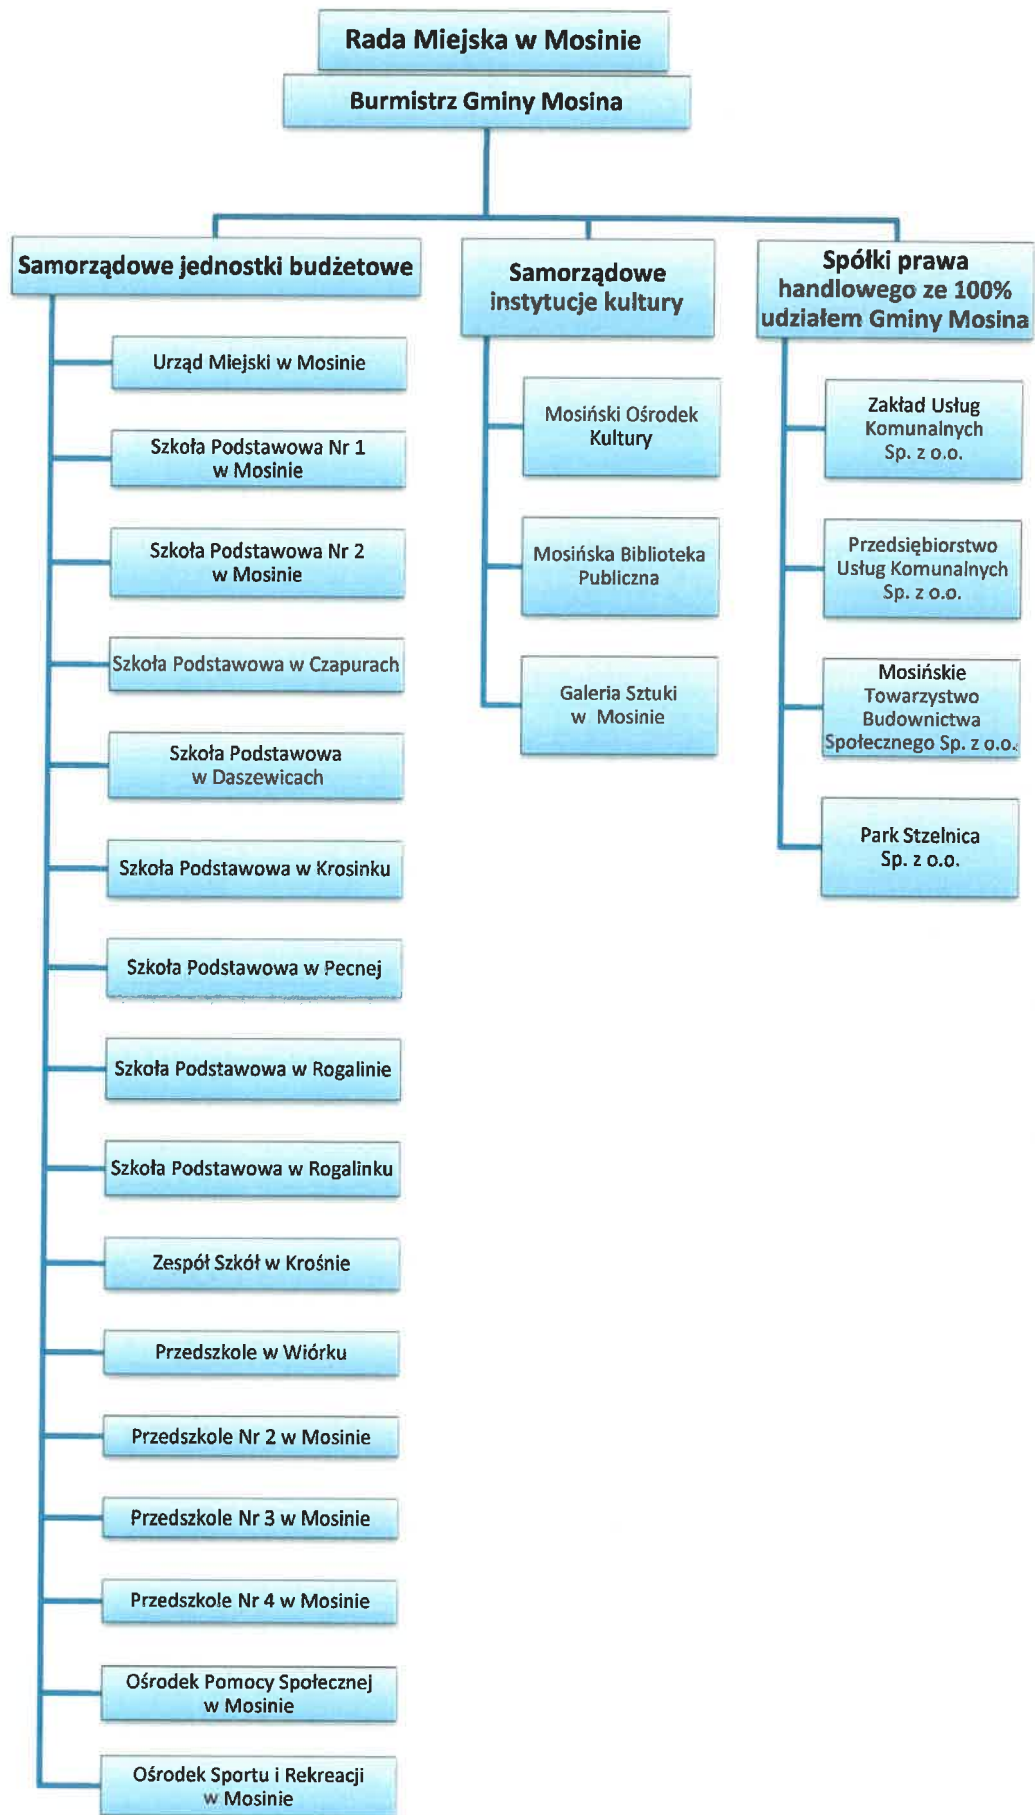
Rada Miejska w Mosinie

Burmistrz Gminy Mosina

Samorządowe jednostki budżetowe

Urząd Miejski w Mosinie

Szkoła Podstawowa Nr 1 w Mosinie

Szkoła Podstawowa Nr 2 w Mosinie

Szkoła Podstawowa w Czapurach

Szkoła Podstawowa w Daszewicach

Szkoła Podstawowa w Krosinku

Szkoła Podstawowa w Pecnej

Szkoła Podstawowa w Rogalinie

Szkoła Podstawowa w Rogalinku

Zespół Szkół w Krośnie

Przedszkole w Wiórku

Przedszkole Nr 2 w Mosinie

Przedszkole Nr 3 w Mosinie

Przedszkole Nr 4 w Mosinie

Ośrodek Pomocy Społecznej w Mosinie

Ośrodek Sportu i Rekreacji w Mosinie

Samorządowe instytucje kultury

Mosiński Ośrodek Kultury

Mosińska Biblioteka Publiczna

Galeria Sztuki w Mosinie

Spółki prawa handlowego ze 100% udziałem Gminy Mosina

Zakład Usług Komunalnych Sp. z o.o.

Przedsiębiorstwo Usług Komunalnych Sp. z o.o.

Mosińskie Towarzystwo Budownictwa Społecznego Sp. z o.o.

Park Strzelnica Sp. z o.o.